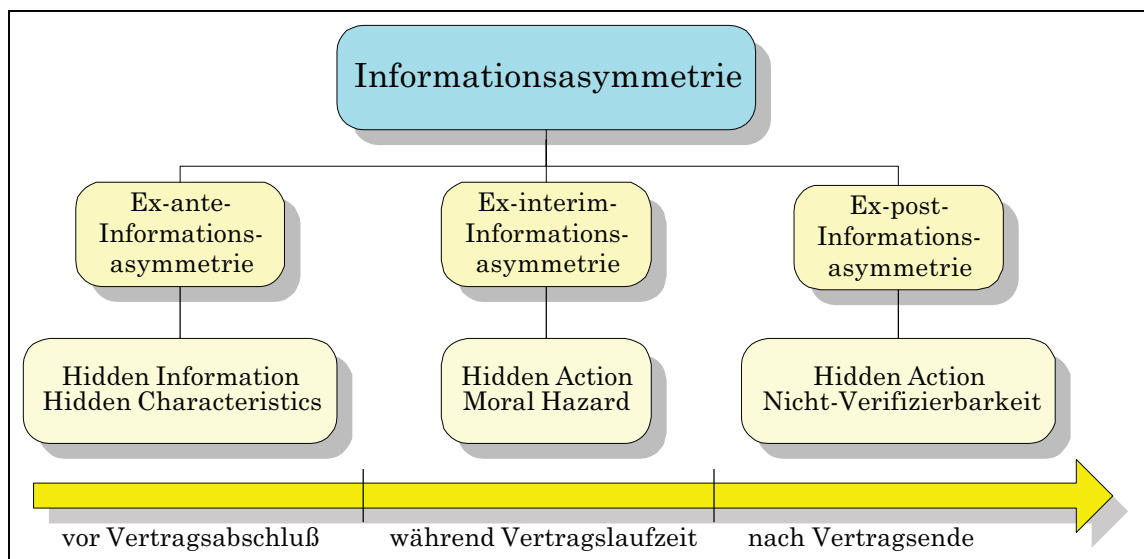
Informationsasymmetrie

Ex-ante-Informationsasymmetrie

Ex-interim-Informationsasymmetrie

Ex-post-Informationsasymmetrie

Hidden Information
Hidden Characteristics

Hidden Action
Moral Hazard

Hidden Action
Nicht-Verifizierbarkeit

vor Vertragsabschluß

während Vertragslaufzeit

nach Vertragsende